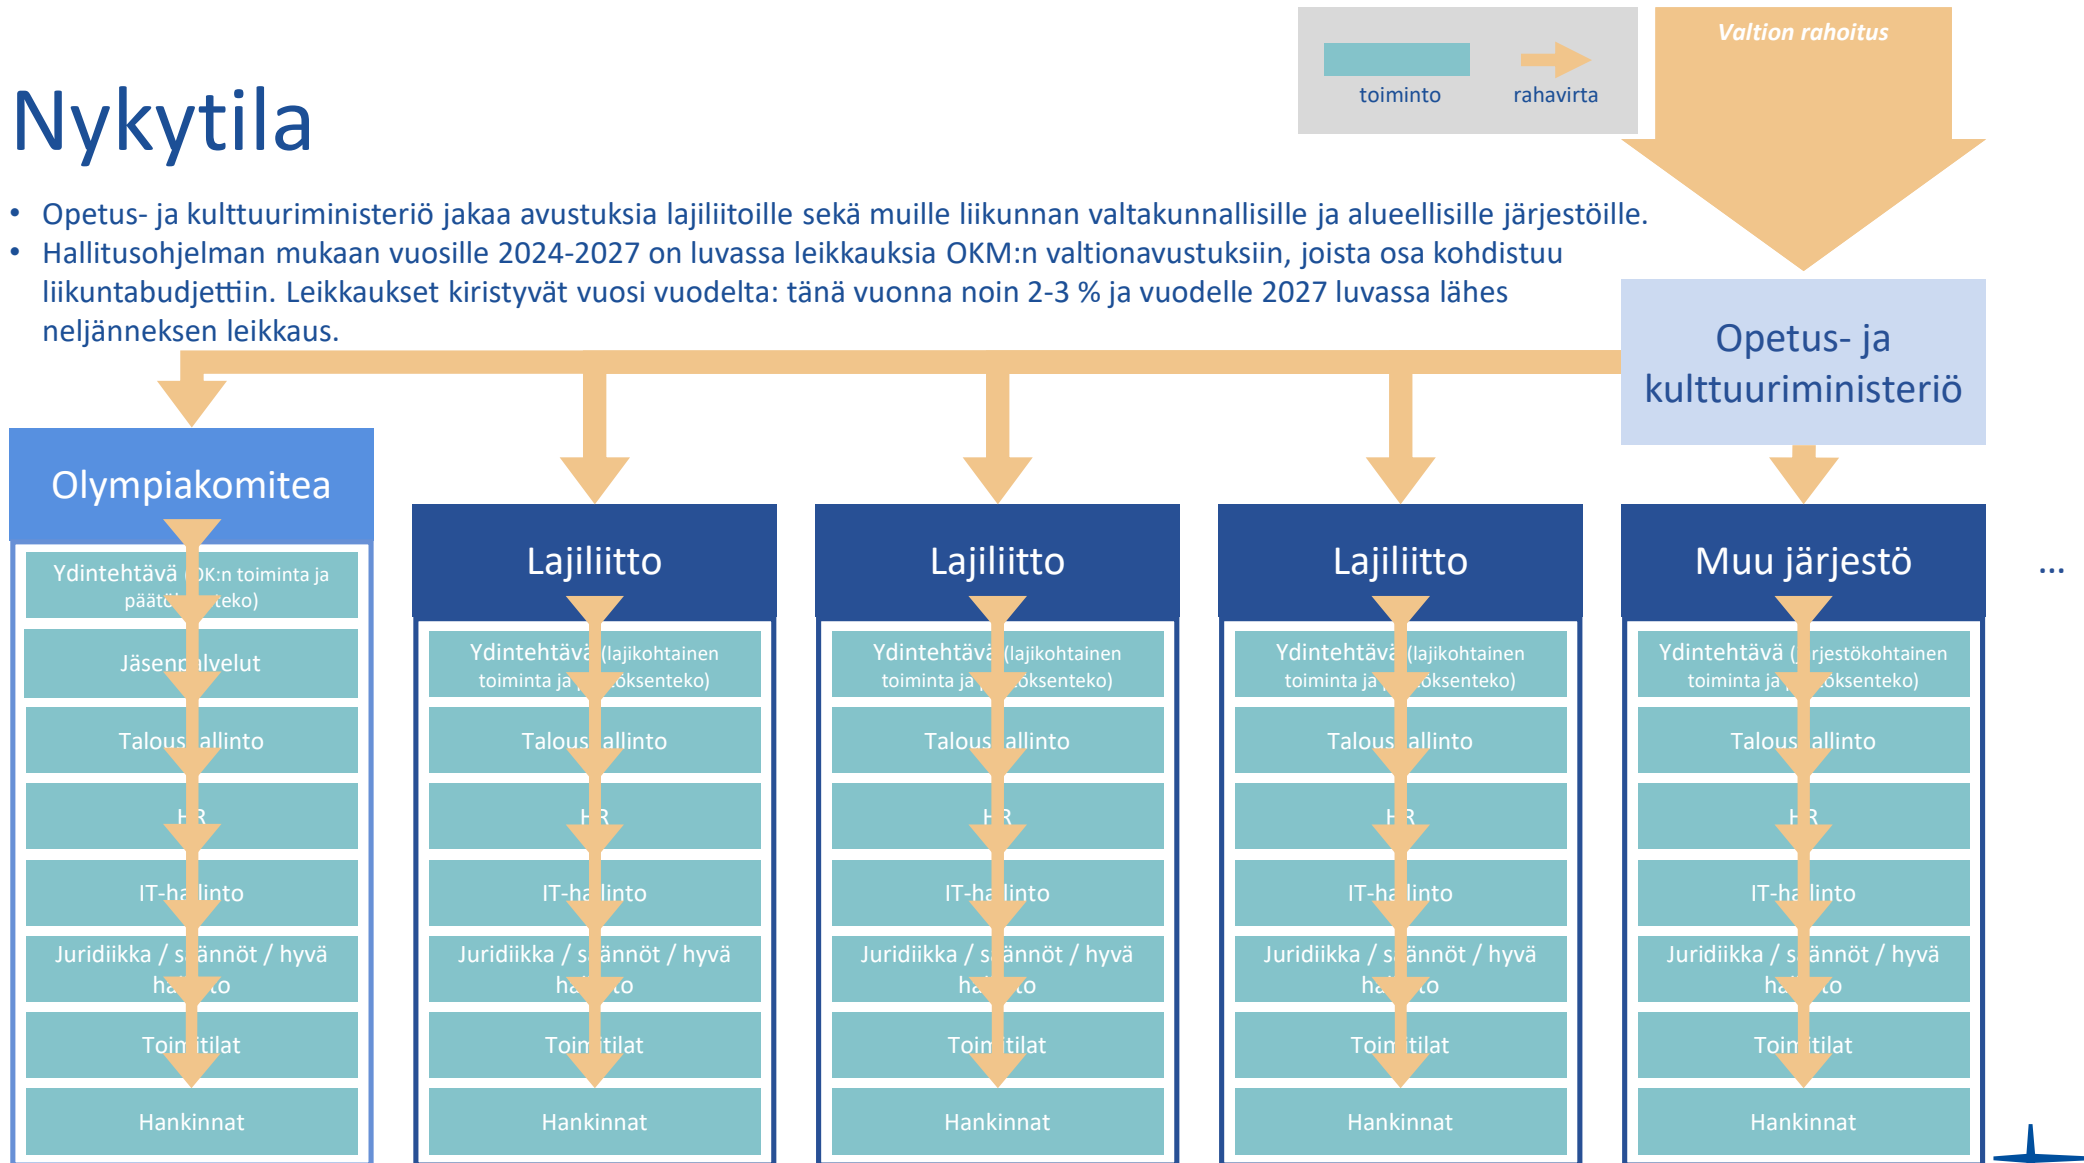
toiminto

rahavirta

Valtion rahoitus

Nykytila

• Opetus- ja kulttuuriministeriö jakaa avustuksia lajiliitoille sekä muille liikunnan valtakunnallisille ja alueellisille järjestöille.
• Hallitusohjelman mukaan vuosille 2024-2027 on luvassa leikkauksia OKM:n valtionavustuksiin, joista osa kohdistuu liikuntabudjettiin. Leikkaukset kiristyvät vuosi vuodelta: tänä vuonna noin 2-3 % ja vuodelle 2027 luvassa lähes neljänneksen leikkaus.

Opetus- ja kulttuuriministeriö

Olympiakomitea

Ydintehtävä ([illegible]K:n toiminta ja päät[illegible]teko)

Jäsen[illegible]lvelut

Talous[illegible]allinto

H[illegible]R

IT-ha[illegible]linto

Juridiikka / s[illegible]ännöt / hyvä ha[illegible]to

Toim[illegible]tilat

Hankinnat

Lajiliitto

Ydintehtävä (lajikohtainen toiminta ja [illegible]öksenteko)

Talous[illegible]allinto

H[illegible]R

IT-ha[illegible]linto

Juridiikka / s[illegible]ännöt / hyvä ha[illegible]to

Toim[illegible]tilat

Hankinnat

Lajiliitto

Ydintehtävä (lajikohtainen toiminta ja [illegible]öksenteko)

Talous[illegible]allinto

H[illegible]R

IT-ha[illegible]linto

Juridiikka / s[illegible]ännöt / hyvä ha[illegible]to

Toim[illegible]tilat

Hankinnat

Lajiliitto

Ydintehtävä (lajikohtainen toiminta ja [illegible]öksenteko)

Talous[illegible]allinto

H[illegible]R

IT-ha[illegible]linto

Juridiikka / s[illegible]ännöt / hyvä ha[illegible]to

Toim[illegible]tilat

Hankinnat

Muu järjestö

Ydintehtävä ([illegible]rjestökohtainen toiminta ja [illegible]öksenteko)

Talous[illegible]allinto

H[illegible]R

IT-ha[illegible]linto

Juridiikka / s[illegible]ännöt / hyvä ha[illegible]to

Toim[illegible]tilat

Hankinnat

...